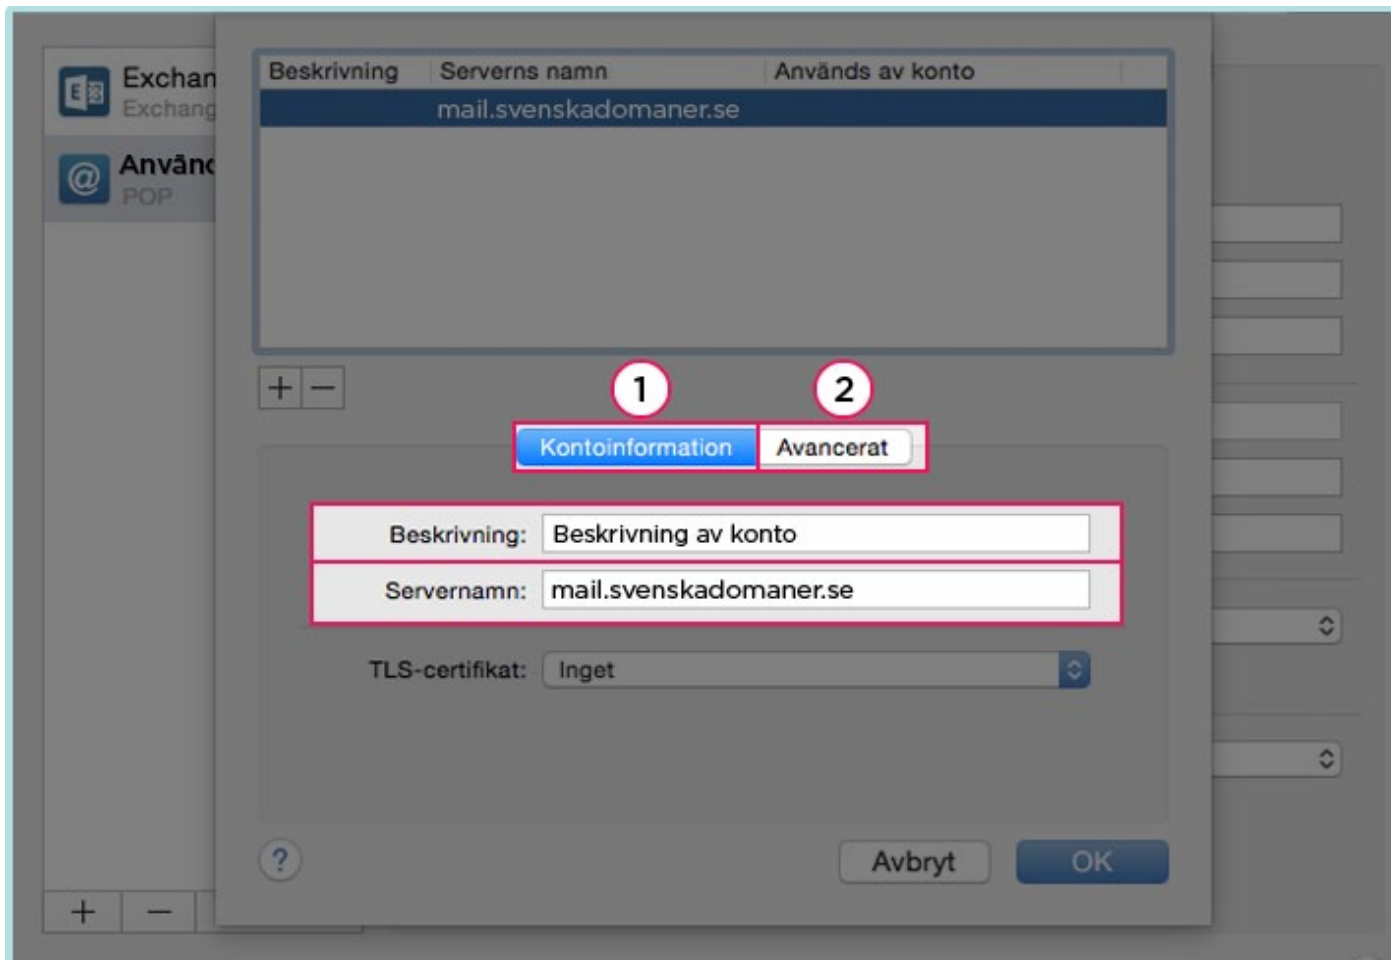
Exchan
Exchang

Använd
POP

| Beskrivning | Serverns namn | Används av konto |
|---|---|---|
| | mail.svenskadomaner.se | |

+ −

1 2

Kontoinformation Avancerat

Beskrivning: Beskrivning av konto

Servernamn: mail.svenskadomaner.se

TLS-certifikat: Inget

?

Avbryt OK

+ −